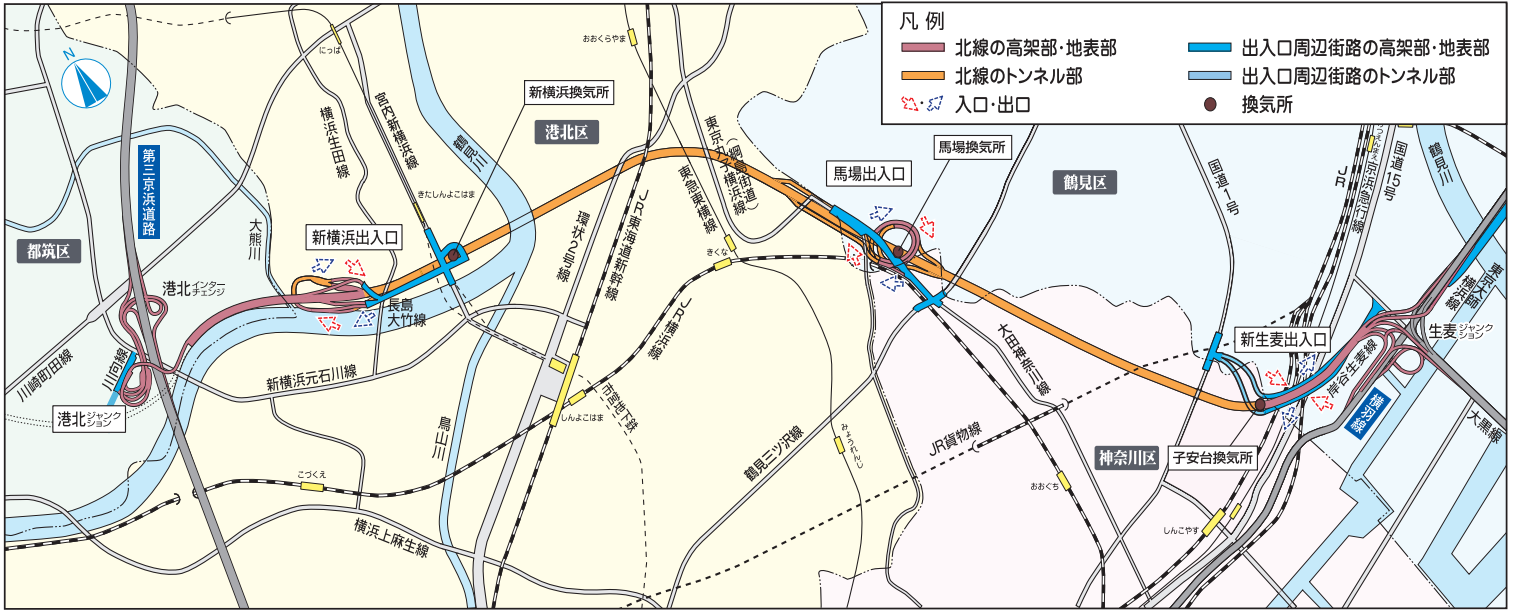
凡 例
北線の高架部・地表部
北線のトンネル部
入口・出口
出入口周辺街路の高架部・地表部
出入口周辺街路のトンネル部
換気所

N
第三京浜道路
都筑区
港北インターチェンジ
川向線
川崎町田線
港北ジャンクション
大熊川
横浜生田線
宮内新横浜線
にっぱ
新横浜出入口
長島大竹線
新横浜元石川線
鶴見川
きたしんよこはま
新横浜換気所
港北区
おおくらやま
鳥山川
環状2号線
JR東海道新幹線
しんよこはま
市営地下鉄
JR横浜線
東急東横線
東京丸子横浜線（綱島街道）
きくな
横浜上麻生線
こづくえ
鶴見三ツ沢線
みょうれんじ
馬場出入口
馬場換気所
鶴見区
大田神奈川線
JR貨物線
おおぐち
神奈川区
子安台換気所
新生麦出入口
しんこやす
国道1号
JR
京浜急行線
国道15号
鶴見川
首都高速横羽線
生麦ジャンクション
岸谷生麦線
横羽線
大黒線